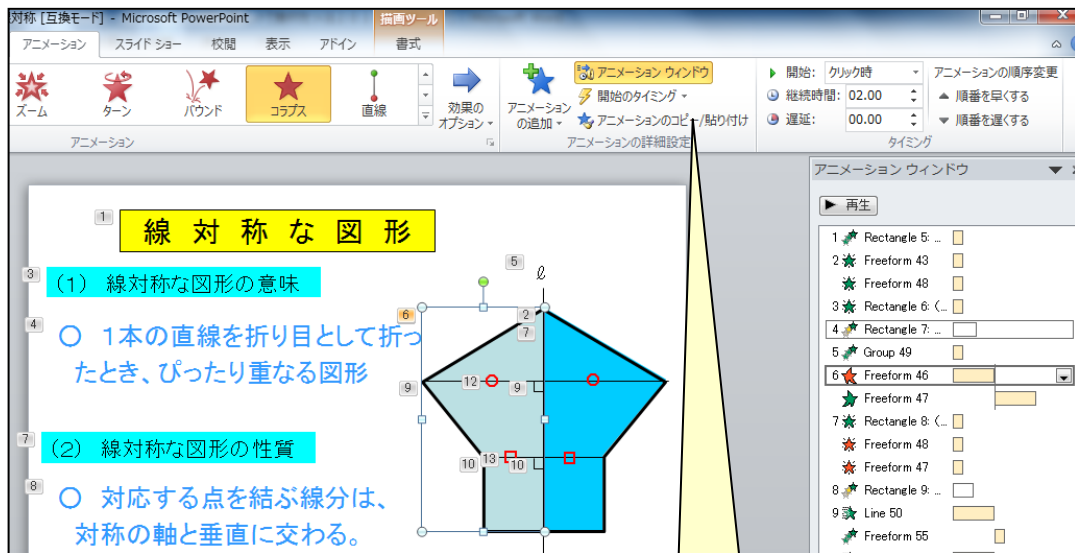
対称 [互換モード] - Microsoft PowerPoint
描画ツール
アニメーション スライド ショー 校閲 表示 アドイン 書式

ズーム ターン バウンド コラプス 直線
効果の オプション
アニメーション
アニメーションの追加
アニメーション ウィンドウ
開始のタイミング
アニメーションのコピー/貼り付け
アニメーションの詳細設定
開始: クリック時
継続時間: 02.00
遅延: 00.00
タイミング
アニメーションの順序変更
▲ 順番を早くする
▼ 順番を遅くする

1
線 対 称 な 図 形

3
(1) 線対称な図形の意味

4
○ 1本の直線を折り目として折ったとき、ぴったり重なる図形

7
(2) 線対称な図形の性質

8
○ 対応する点を結ぶ線分は、対称の軸と垂直に交わる。

5
$\ell$
6
2
7
9
12
9
13
10
10

アニメーション ウィンドウ
▶ 再生
1 Rectangle 5: ...
2 Freeform 43
Freeform 48
3 Rectangle 6: (...
4 Rectangle 7: ...
5 Group 49
6 Freeform 46
Freeform 47
7 Rectangle 8: (...
Freeform 48
Freeform 47
8 Rectangle 9: ...
9 Line 50
Freeform 55